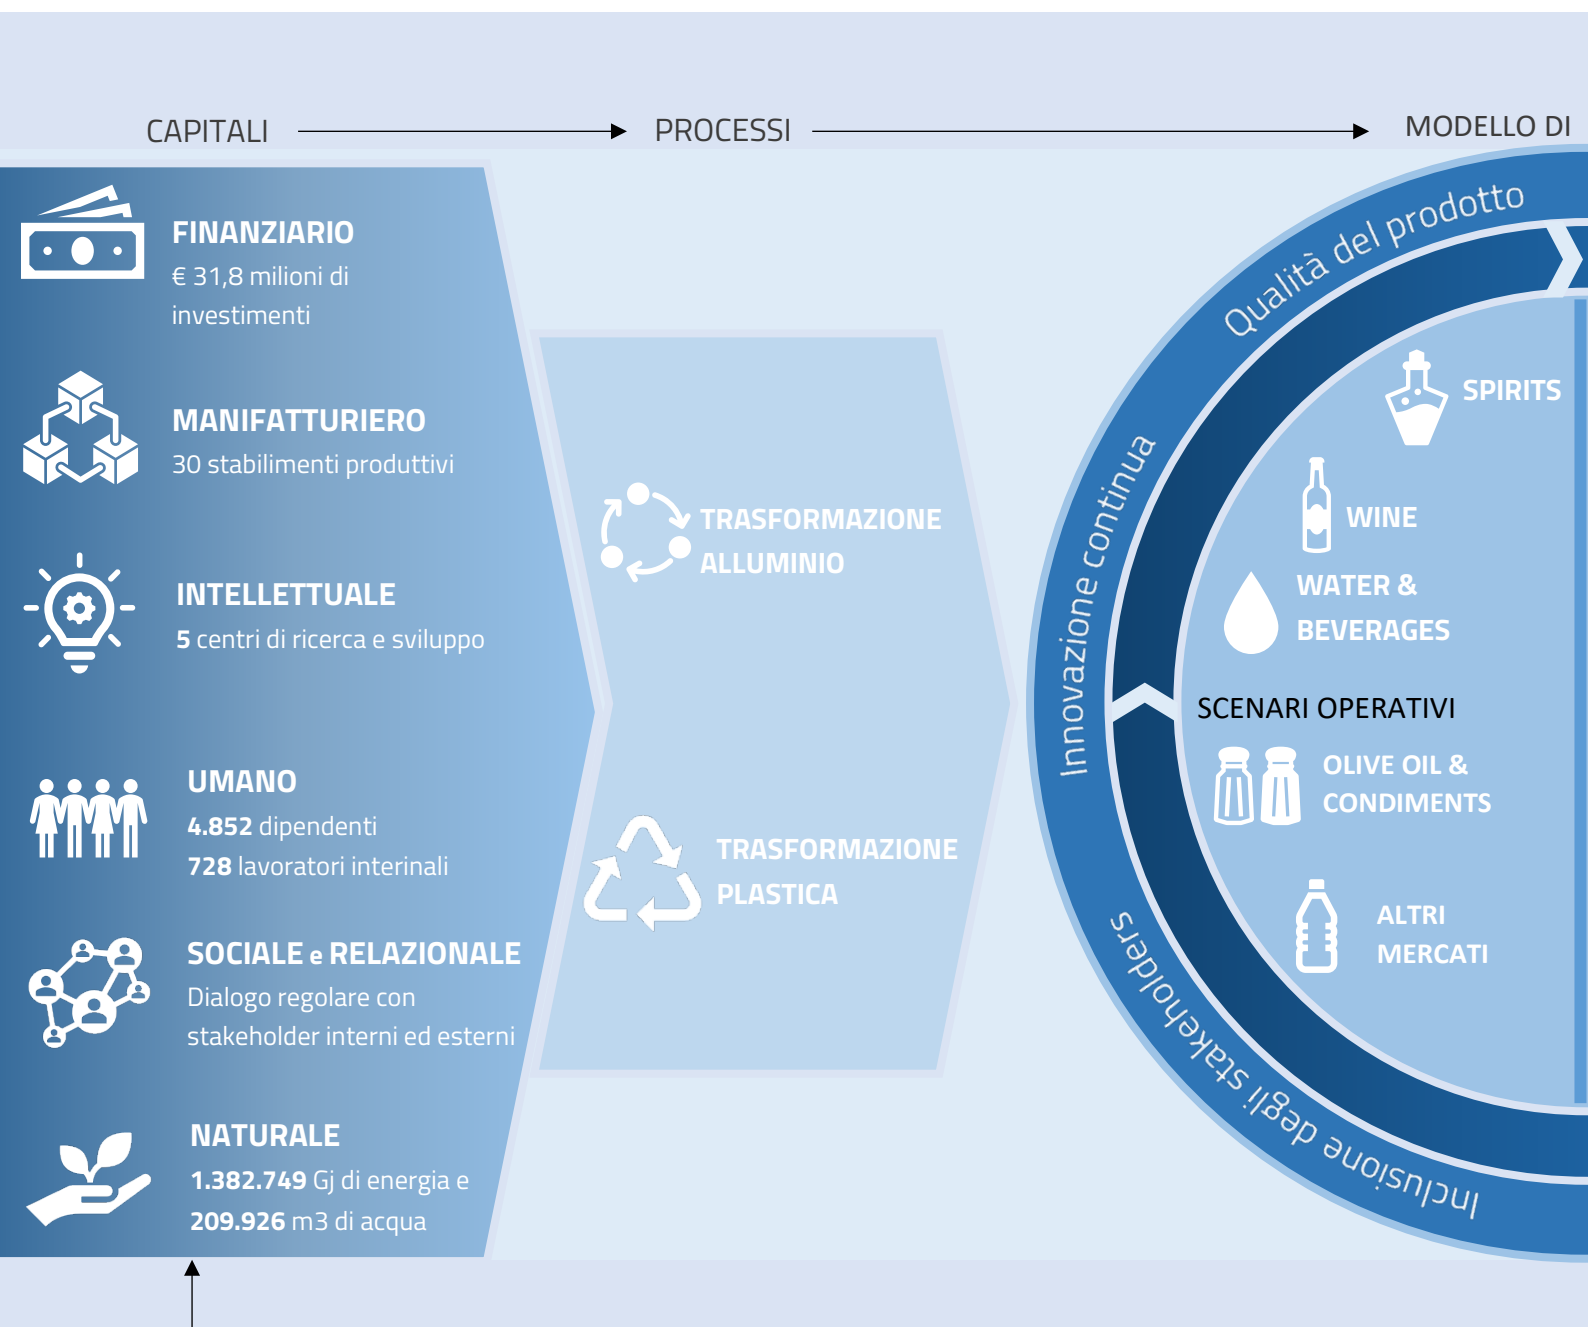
CAPITALI

PROCESSI

MODELLO DI

FINANZIARIO
€ 31,8 milioni di investimenti

MANIFATTURIERO
30 stabilimenti produttivi

INTELLETTUALE
5 centri di ricerca e sviluppo

UMANO
4.852 dipendenti
728 lavoratori interinali

SOCIALE e RELAZIONALE
Dialogo regolare con stakeholder interni ed esterni

NATURALE
1.382.749 Gj di energia e
209.926 m3 di acqua

TRASFORMAZIONE ALLUMINIO

TRASFORMAZIONE PLASTICA

Qualità del prodotto

Innovazione continua

Inclusione degli stakeholders

SPIRITS

WINE

WATER & BEVERAGES

SCENARI OPERATIVI

OLIVE OIL & CONDIMENTS

ALTRI MERCATI